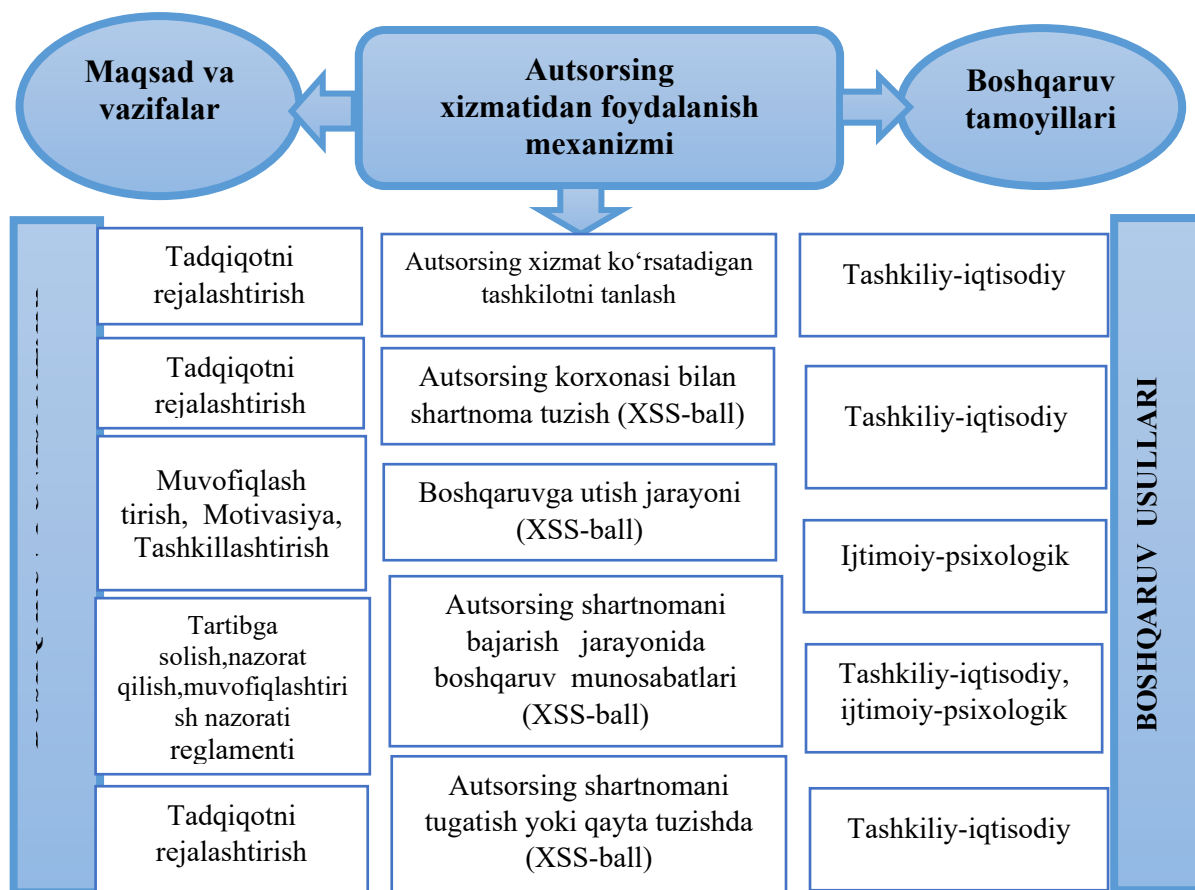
Maqsad va vazifalar

Autsorsing xizmatidan foydalanish mexanizmi

Boshqaruv tamoyillari

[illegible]

Tadqiqotni rejalashtirish

Tadqiqotni rejalashtirish

Muvofiqlash tirish, Motivasiya, Tashkillashtirish

Tartibga solish,nazorat qilish,muvofiqlashtirish nazorati reglamenti

Tadqiqotni rejalashtirish

Autsorsing xizmat ko‘rsatadigan tashkilotni tanlash

Autsorsing korxonasi bilan shartnoma tuzish (XSS-ball)

Boshqaruvga utish jarayoni (XSS-ball)

Autsorsing shartnomani bajarish jarayonida boshqaruv munosabatlari (XSS-ball)

Autsorsing shartnomani tugatish yoki qayta tuzishda (XSS-ball)

Tashkiliy-iqtisodiy

Tashkiliy-iqtisodiy

Ijtimoiy-psixologik

Tashkiliy-iqtisodiy, ijtimoiy-psixologik

Tashkiliy-iqtisodiy

BOSHQARUV USULLARI